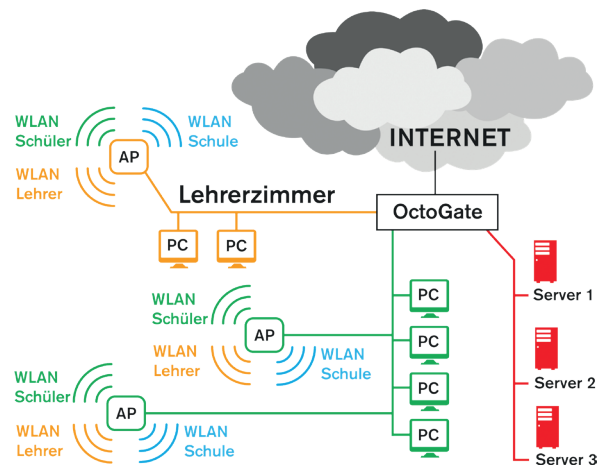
INTERNET

WLAN Schüler

WLAN Schule

AP

WLAN Lehrer

Lehrerzimmer

OctoGate

PC

PC

WLAN Schüler

AP

WLAN Lehrer

WLAN Schule

PC

PC

PC

PC

Server 1

Server 2

Server 3

WLAN Schüler

AP

WLAN Lehrer

WLAN Schule